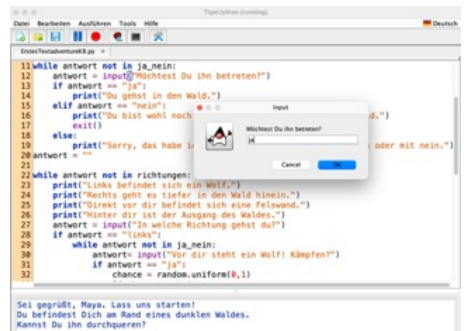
TigerJython (running)

Datei Bearbeiten Ausführen Tools Hilfe

Deutsch

ErstesTextadventureKB.py ×

11 while antwort not in ja_nein:
12     antwort = input("Möchtest Du ihn betreten?")
13     if antwort == "ja":
14         print("Du gehst in den Wald.")
15     elif antwort == "nein":
16         print("Du bist wohl noch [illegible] d.")
17         exit()
18     else:
19         print("Sorry, das habe i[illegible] oder mit nein.")
20 antwort = ""
21
22 while antwort not in richtungen:
23     print("Links befindet sich ein Wolf.")
24     print("Rechts geht es tiefer in den Wald hinein.")
25     print("Direkt vor dir befindet sich eine Felswand.")
26     print("Hinter dir ist der Ausgang des Waldes.")
27     antwort = input("In welche Richtung gehst du?")
28     if antwort == "links":
29         while antwort not in ja_nein:
30             antwort= input("Vor dir steht ein Wolf! Kämpfen?")
31             if antwort == "ja":
32                 chance = random.uniform(0,1)

Input

Möchtest Du ihn betreten?

ja

Cancel OK

Sei gegrüßt, Maya. Lass uns starten!
Du befindest Dich am Rand eines dunklen Waldes.
Kannst Du ihn durchqueren?